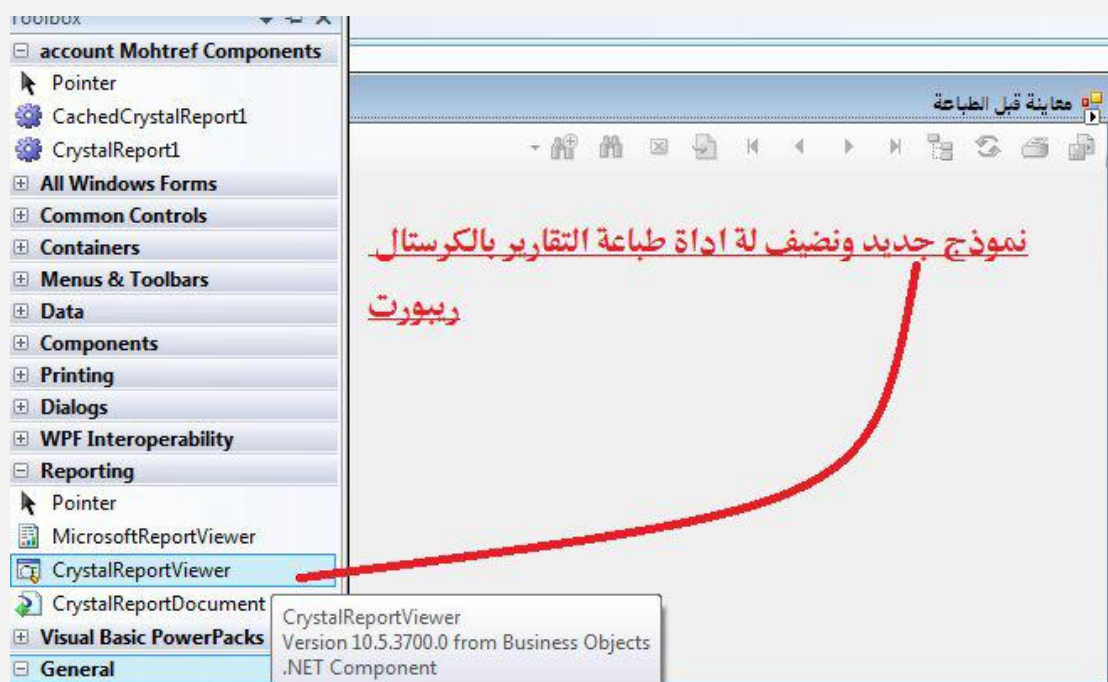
Toolbox

account Mohtref Components
Pointer
CachedCrystalReport1
CrystalReport1
All Windows Forms
Common Controls
Containers
Menus & Toolbars
Data
Components
Printing
Dialogs
WPF Interoperability
Reporting
Pointer
MicrosoftReportViewer
CrystalReportViewer
CrystalReportDocument
Visual Basic PowerPacks
General

معاينة قبل الطباعة

نموذج جديد ونضيف لة اداة طباعة التقارير بالكرستال ريبورت

CrystalReportViewer
Version 10.5.3700.0 from Business Objects
.NET Component